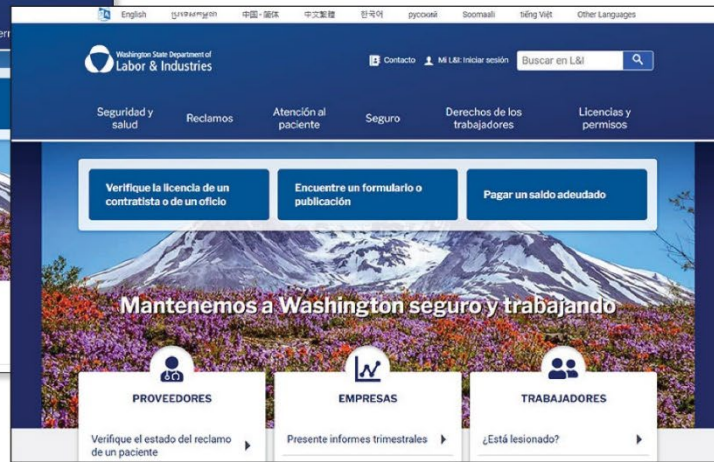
English ប្រទេសកម្ពុជា 中国 - 简体 中文繁體 한국어 русский Soomaali tiếng Việt Other Languages

Washington State Department of Labor & Industries

Contacto Mi L&I: Iniciar sesión Buscar en L&I

Seguridad y salud Reclamos Atención al paciente Seguro Derechos de los trabajadores Licencias y permisos

Verifique la licencia de un contratista o de un oficio

Encuentre un formulario o publicación

Pagar un saldo adeudado

Mantenemos a Washington seguro y trabajando

PROVEEDORES

Verifique el estado del reclamo de un paciente

EMPRESAS

Presente informes trimestrales

TRABAJADORES

¿Está lesionado?